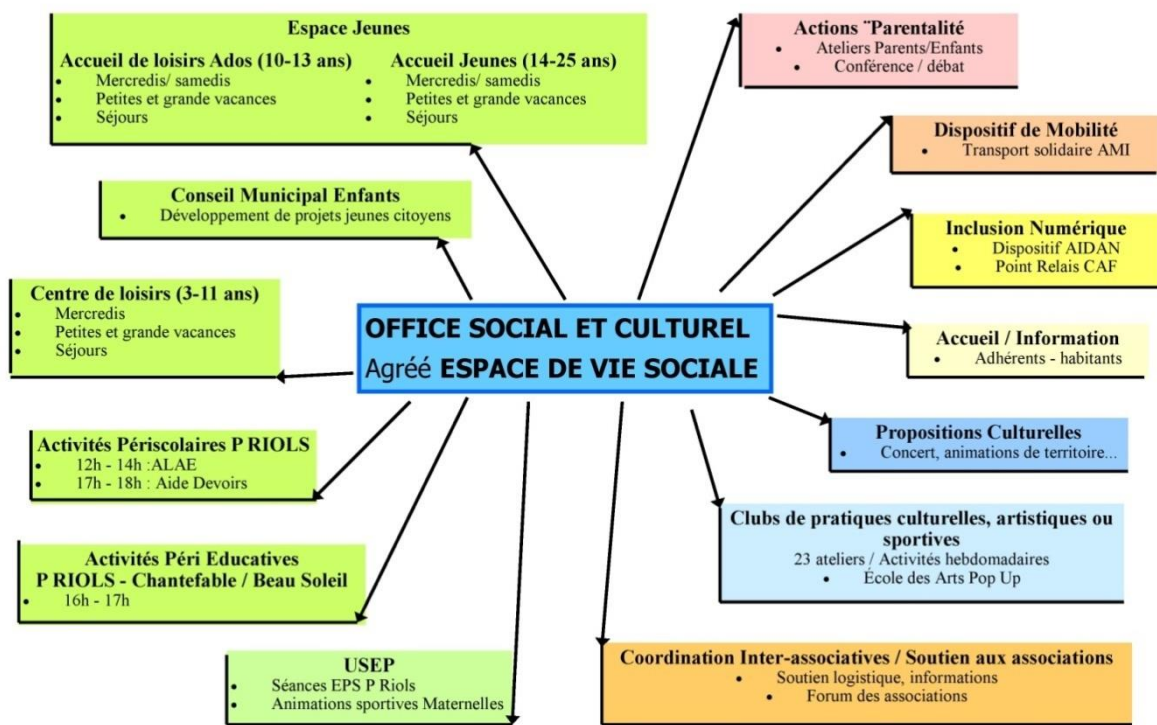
OFFICE SOCIAL ET CULTUREL
Agréé ESPACE DE VIE SOCIALE

Espace Jeunes

Accueil de loisirs Ados (10-13 ans)
- Mercredis/ samedis
- Petites et grande vacances
- Séjours

Accueil Jeunes (14-25 ans)
- Mercredis/ samedis
- Petites et grande vacances
- Séjours

Conseil Municipal Enfants
- Développement de projets jeunes citoyens

Centre de loisirs (3-11 ans)
- Mercredis
- Petites et grande vacances
- Séjours

Activités Périscolaires P RIOLS
- 12h - 14h :ALAE
- 17h - 18h : Aide Devoirs

Activités Péri Educatives P RIOLS - Chantefable / Beau Soleil
- 16h - 17h

USEP
- Séances EPS P Riols
- Animations sportives Maternelles

Actions ¨Parentalité
- Ateliers Parents/Enfants
- Conférence / débat

Dispositif de Mobilité
- Transport solidaire AMI

Inclusion Numérique
- Dispositif AIDAN
- Point Relais CAF

Accueil / Information
- Adhérents - habitants

Propositions Culturelles
- Concert, animations de territoire...

Clubs de pratiques culturelles, artistiques ou sportives
23 ateliers / Activités hebdomadaires
- École des Arts Pop Up

Coordination Inter-associatives / Soutien aux associations
- Soutien logistique, informations
- Forum des associations